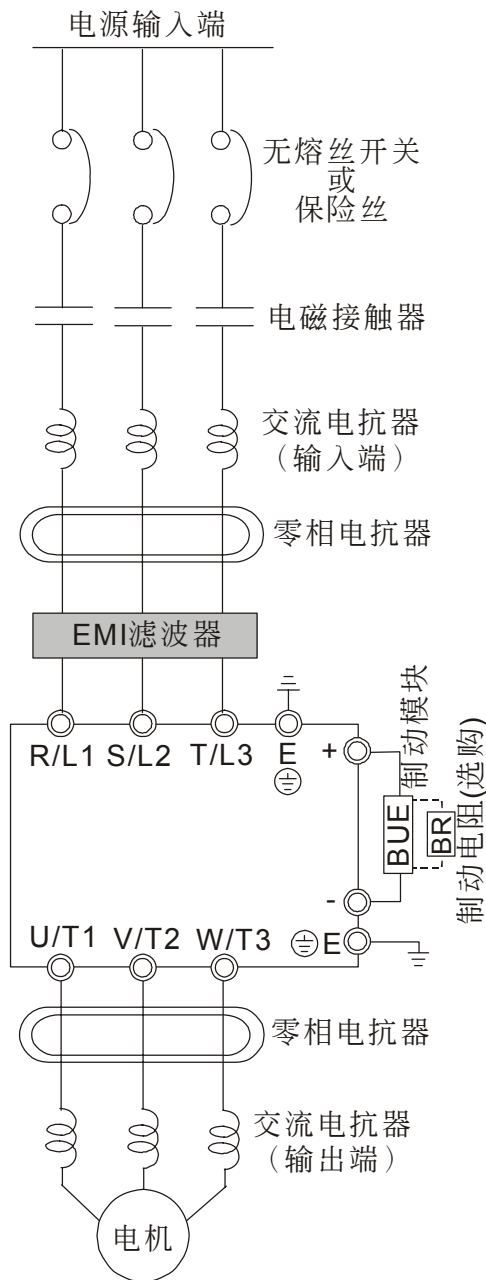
电源输入端

无熔丝开关
或
保险丝

电磁接触器

交流电抗器
（输入端）

零相电抗器

EMI滤波器

R/L1 S/L2 T/L3 E

+

制动模块

BUE

BR

制动电阻(选购)

-

U/T1 V/T2 W/T3 E

零相电抗器

交流电抗器
（输出端）

电机